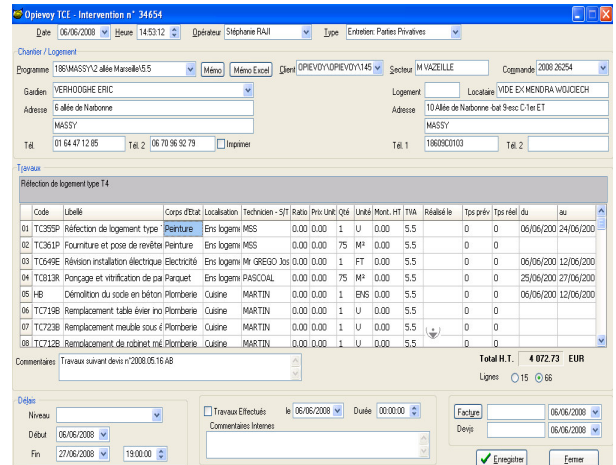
Opievoy TCE - Intervention n° 34654

Date 06/06/2008 Heure 14:53:12 Opérateur Stéphanie RAJI Type Entretien: Parties Privatives

Chantier / Logement

Programme 186\MASSY\2 allée Marseille\5.5 Mémo Mémo Excel Client OPIEVOY\OPIEVOY\145 Secteur M VAZEILLE Commande 2008 26254

Gardien VERHOOGHE ERIC Logement Locataire VIDE EX MENDRA WOJCIECH

Adresse 6 allée de Narbonne Adresse 10 Allée de Narbonne -bat 9esc C-1er ET

MASSY MASSY

Tél. 01 64 47 12 85 Tél. 2 06 70 96 92 79 Imprimer Tél. 1 18609C0103 Tél. 2

Travaux

Réfection de logement type T4

| | Code | Libellé | Corps d'Etat | Localisation | Technicien - S/T | Ratio | Prix Unit | Qté | Unité | Mont. HT | TVA | Réalisé le | Tps prév | Tps réel | du | au |
|---|---|---|---|---|---|---|---|---|---|---|---|---|---|---|---|---|
| 01 | TC355P | Réfection de logement type | Peinture | Ens logem | MSS | 0.00 | 0.00 | 1 | U | 0.00 | 5.5 | | 0 | 0 | 06/06/200 | 24/06/200 |
| 02 | TC361P | Fourniture et pose de revêter | Peinture | Ens logem | MSS | 0.00 | 0.00 | 75 | M² | 0.00 | 5.5 | | 0 | 0 | | |
| 03 | TC649E | Révision installation électrique | Electricité | Ens logem | Mr GREGO Jos | 0.00 | 0.00 | 1 | FT | 0.00 | 5.5 | | 0 | 0 | 06/06/200 | 12/06/200 |
| 04 | TC813R | Ponçage et vitrification de pa | Parquet | Ens logem | PASCOAL | 0.00 | 0.00 | 75 | M² | 0.00 | 5.5 | | 0 | 0 | 25/06/200 | 27/06/200 |
| 05 | HB | Démolition du socle en béton | Plomberie | Cuisine | MARTIN | 0.00 | 0.00 | 1 | ENS | 0.00 | 5.5 | | 0 | 0 | 06/06/200 | 12/06/200 |
| 06 | TC719B | Remplacement table évier ino | Plomberie | Cuisine | MARTIN | 0.00 | 0.00 | 1 | U | 0.00 | 5.5 | | 0 | 0 | | |
| 07 | TC723B | Remplacement meuble sous é | Plomberie | Cuisine | MARTIN | 0.00 | 0.00 | 1 | U | 0.00 | 5.5 | | 0 | 0 | | |
| 08 | TC712B | Remplacement de robinet mé | Plomberie | Cuisine | MARTIN | 0.00 | 0.00 | 1 | U | 0.00 | 5.5 | | 0 | 0 | | |

Commentaires Travaux suivant devis n°2008.05.16 AB

Total H.T. 4 072.73 EUR

Lignes 15 66

Délais

Niveau

Début 06/06/2008

Fin 27/06/2008 19:00:00

Travaux Effectués le 06/06/2008 Durée 00:00:00

Commentaires Internes

Facture 06/06/2008

Devis 06/06/2008

Enregistrer Fermer